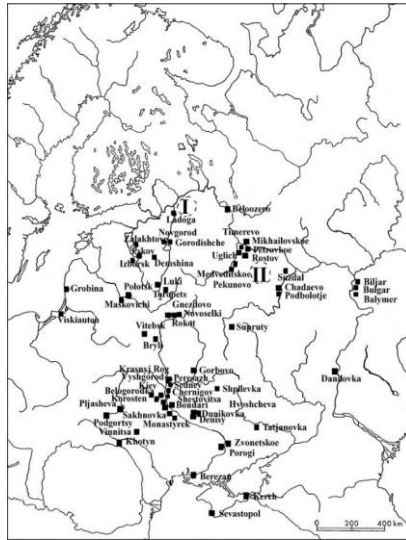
I
Ladoga
Beloozero
Novgorod
Gorodishche
Timerevo
Mikhailovskoe
Petrovskoe
Rostov
Uglich
Zalakhtovje
Pskov
Izborsk
Demshina
Medvedkovskoe
II
Pekunovo
Suzdal
Chadaevo
Podbolotje
Biljar
Bulgar
Balymer
Grobina
Polotsk
Luki
Iskorets
Maskovichi
Viskiautan
Gnezdovo
Novoselki
Rokot
Vitebsk
Bryn
Supruty
Krasnyi Rog
Vyshgorod
Gorbovo
Peregreb
Sedney
Kiev
Chernigov
Shestovitsa
Shpilevka
Belogorodka
Korosten
Bondari
Pljashevo
Sakhnovka
Danilkovka
Hvoshcheva
Denisy
Tatjanovka
Danilovka
Podgortsy
Monastyrek
Vinnitsa
Khotyn
Zvonetskoe
Porogi
Berezan
Kerch
Sevastopol
0
200
400 km